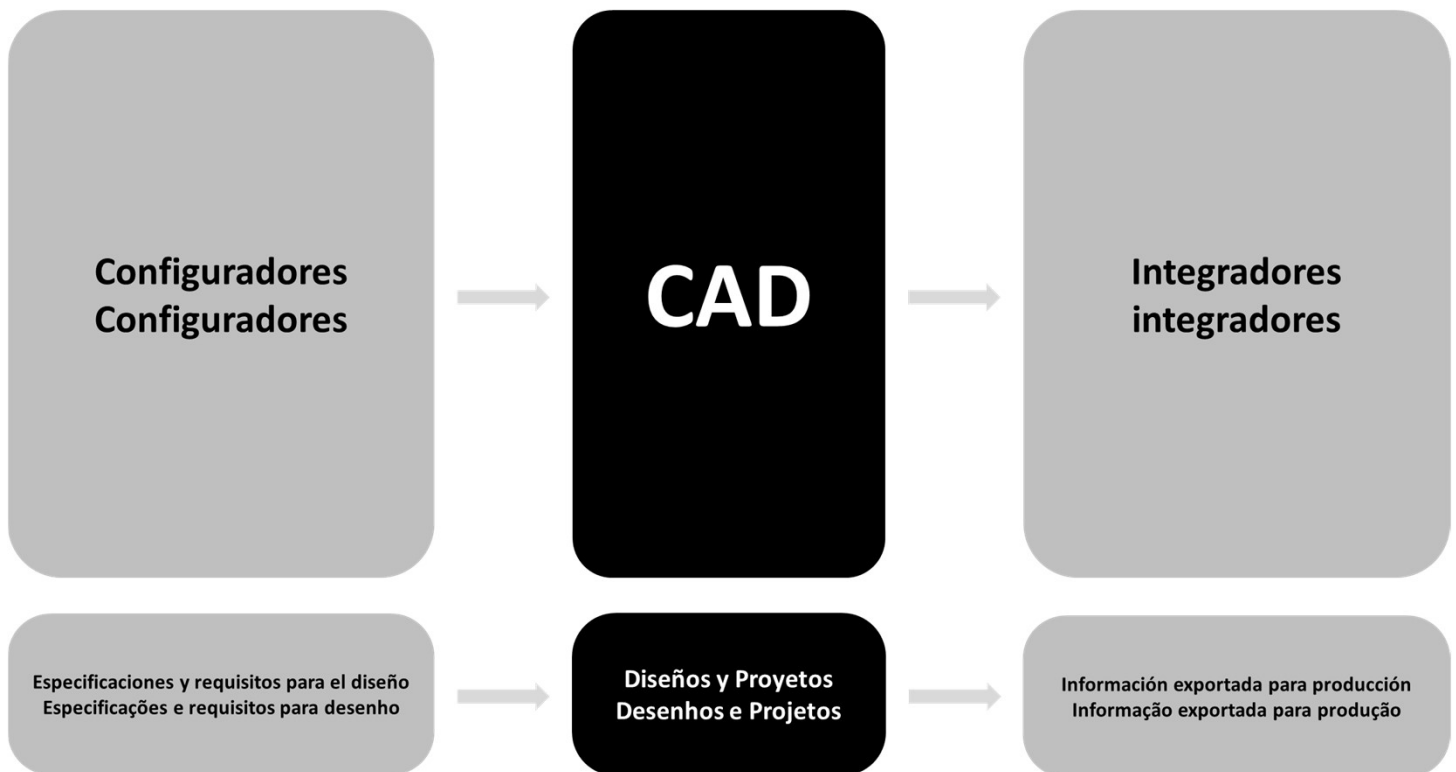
Configuradores
Configuradores

CAD

Integradores
integradores

Especificaciones y requisitos para el diseño
Especificações e requisitos para desenho

Diseños y Proyetos
Desenhos e Projetos

Información exportada para producción
Informação exportada para produção